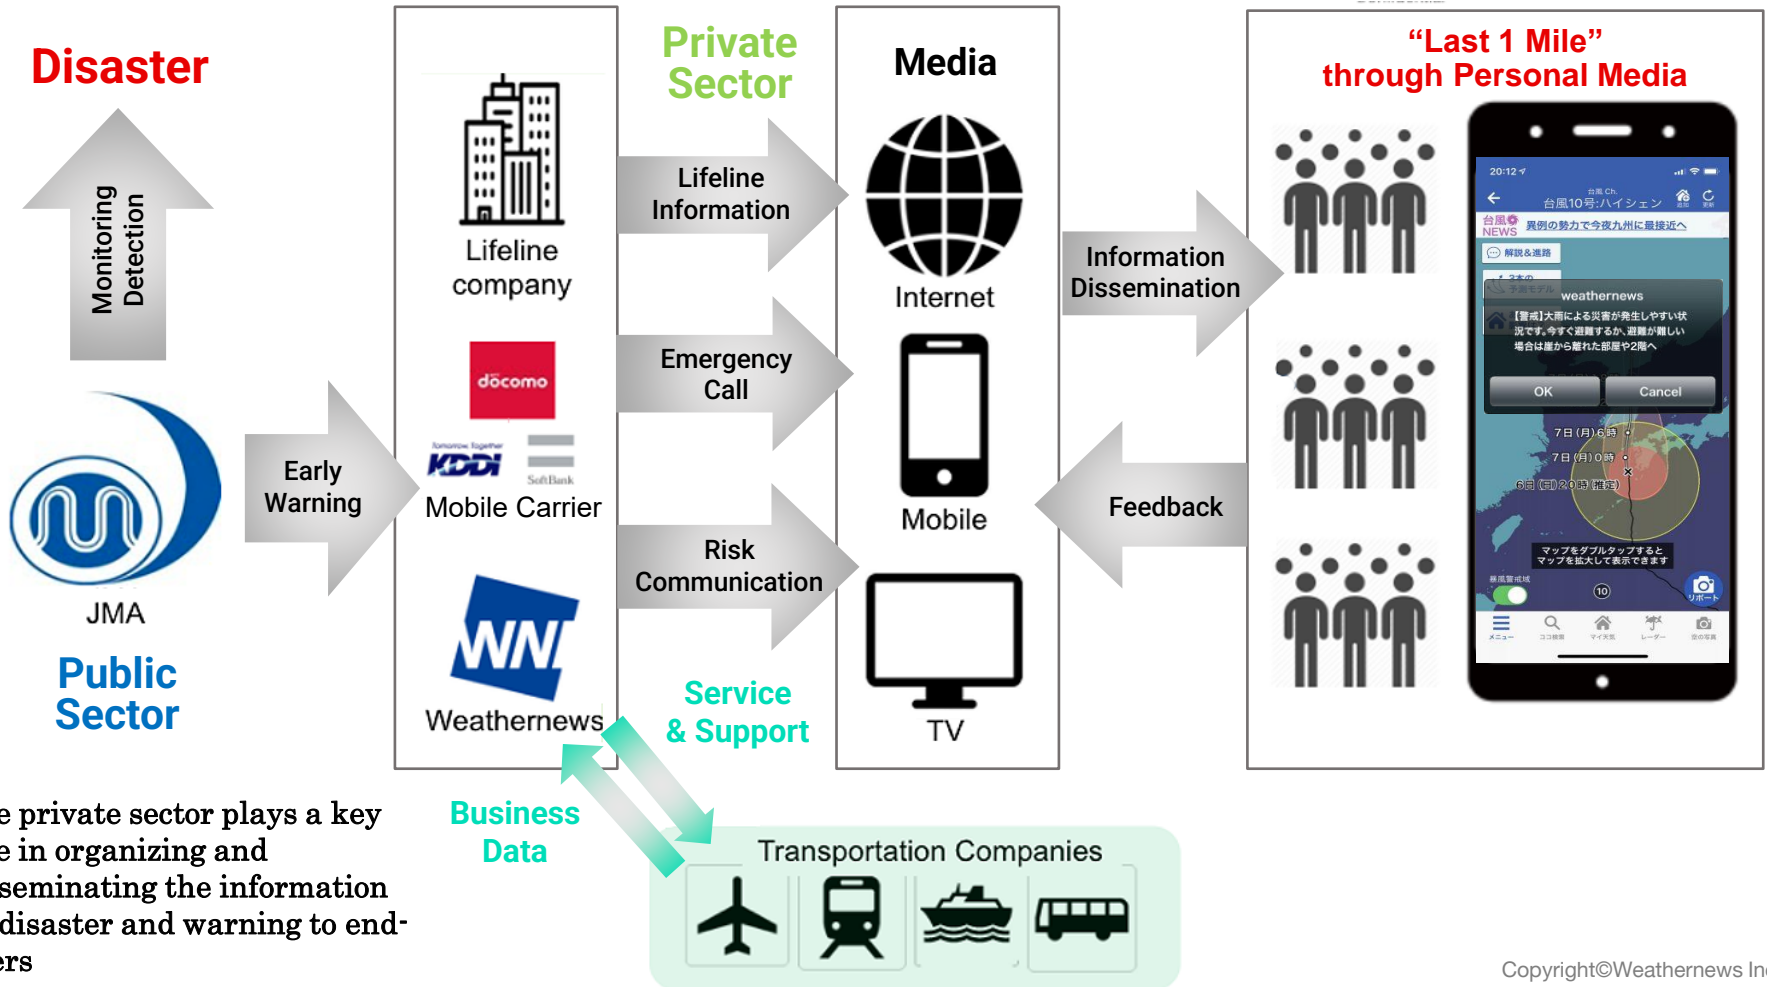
Disaster

Monitoring
Detection

JMA

Public Sector

Early Warning

Lifeline company

docomo

KDDI

SoftBank

Mobile Carrier

WN

Weathernews

Private Sector

Lifeline Information

Emergency Call

Risk Communication

Service & Support

Media

Internet

Mobile

TV

Information Dissemination

Feedback

"Last 1 Mile" through Personal Media

20:12

台風10号:ハイシェン

台風 NEWS

異例の勢力で今夜九州に最接近へ

解説＆進路

weathernews

【警戒】大雨による災害が発生しやすい状況です。今すぐ避難するか、避難が難しい場合は崖から離れた部屋や2階へ

OK

Cancel

7日(月)6時

7日(月)0時

6日(日)20時(推定)

マップをダブルタップするとマップを拡大して表示できます

10

e private sector plays a key e in organizing and seminating the information disaster and warning to end-ers

Business Data

Transportation Companies

Copyright©Weathernews In